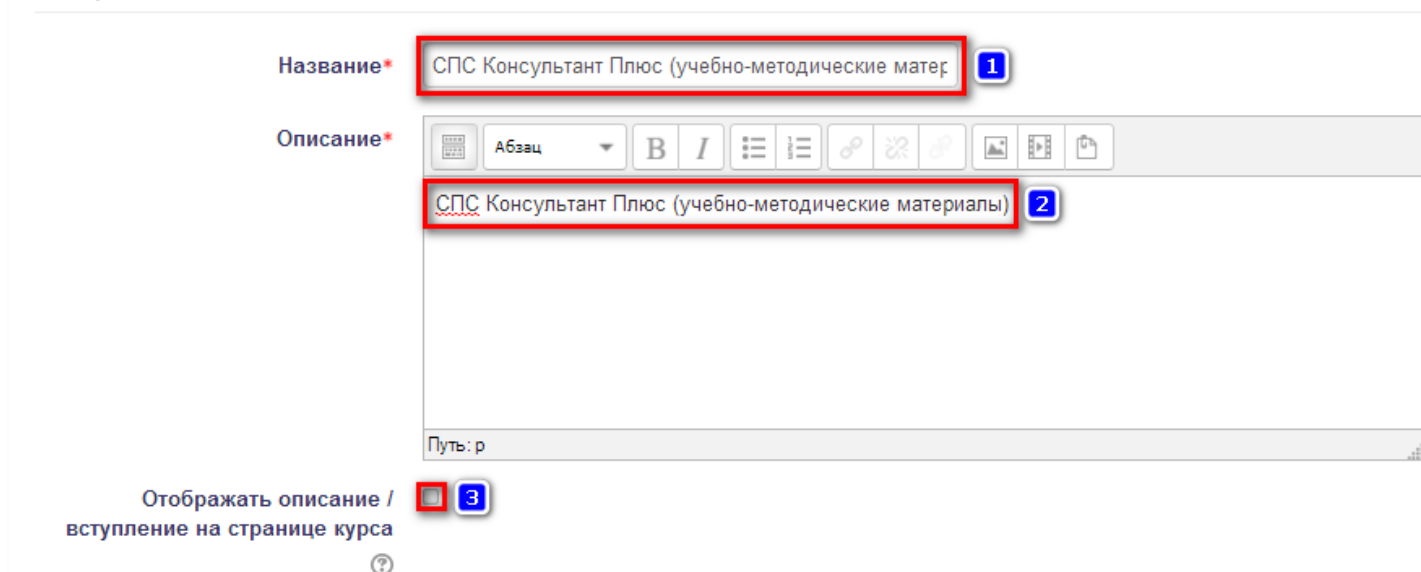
Название*

СПС Консультант Плюс (учебно-методические матер

1

Описание*

Абзац

B I

СПС Консультант Плюс (учебно-методические материалы)

2

Путь: p

Отображать описание / вступление на странице курса

3